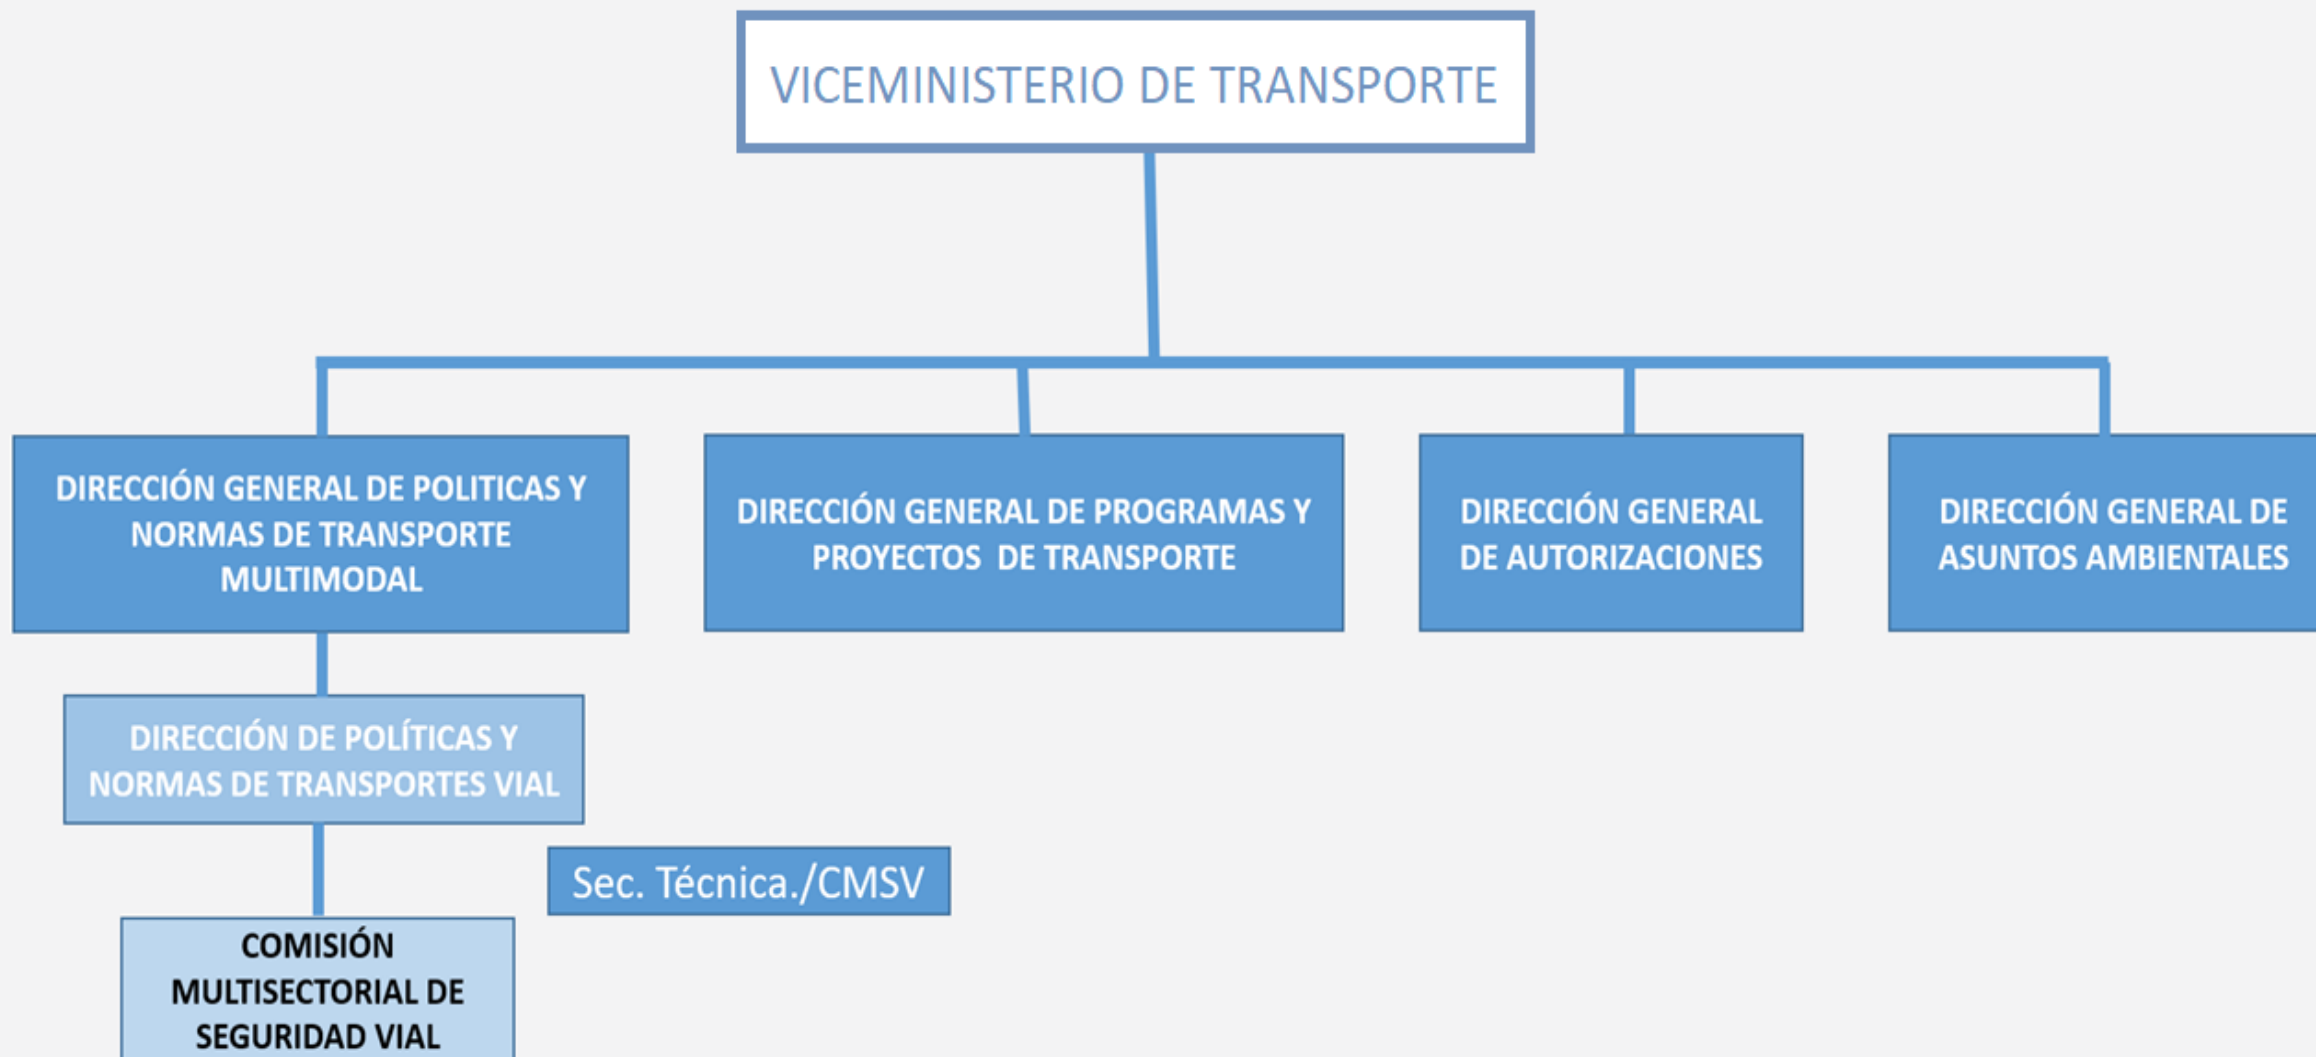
VICEMINISTERIO DE TRANSPORTE

DIRECCIÓN GENERAL DE POLITICAS Y NORMAS DE TRANSPORTE MULTIMODAL

DIRECCIÓN GENERAL DE PROGRAMAS Y PROYECTOS DE TRANSPORTE

DIRECCIÓN GENERAL DE AUTORIZACIONES

DIRECCIÓN GENERAL DE ASUNTOS AMBIENTALES

DIRECCIÓN DE POLÍTICAS Y NORMAS DE TRANSPORTES VIAL

Sec. Técnica./CMSV

COMISIÓN MULTISECTORIAL DE SEGURIDAD VIAL